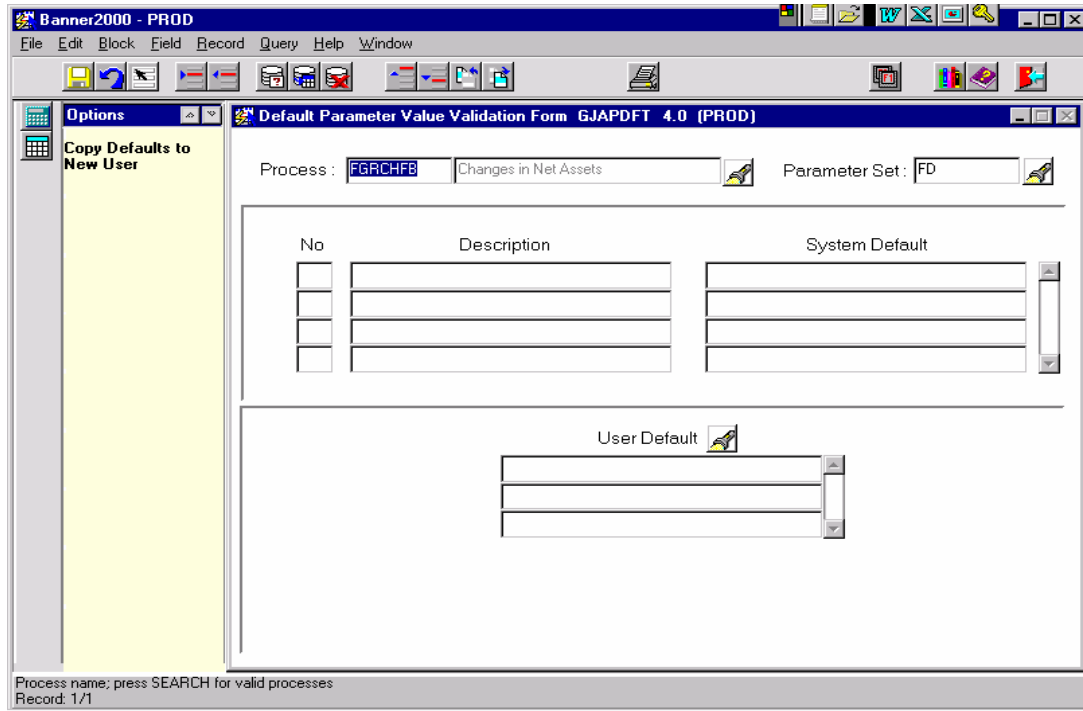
Banner2000 - PROD

File Edit Block Field Record Query Help Window

Options

Copy Defaults to New User

Default Parameter Value Validation Form GJAPDFT 4.0 (PROD)

Process : FGRCHFB Changes in Net Assets

Parameter Set : FD

No

Description

System Default

User Default

Process name; press SEARCH for valid processes
Record: 1/1